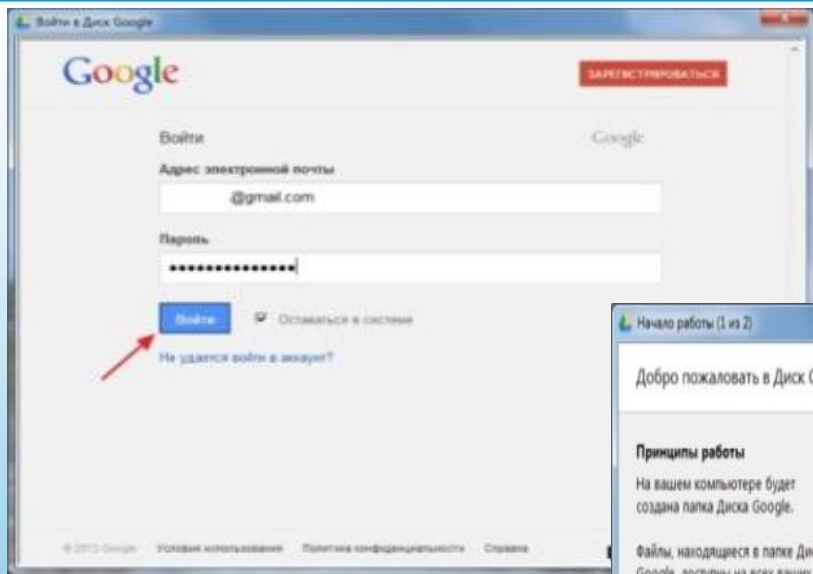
Войти в Диск Google

Google

ЗАРЕГИСТРИРОВАТЬСЯ

Войти

Google

Адрес электронной почты

@gmail.com

Пароль

••••••••••••••

Войти

Оставаться в системе

Не удается войти в аккаунт?

© 2013 Google Условия использования Политика конфиденциальности Справка

Начало работы (1 из 2)

Добро пожаловать в Диск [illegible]

Принципы работы

На вашем компьютере будет создана папка Диска Google.

Файлы, находящиеся в папке Ди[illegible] Google, доступны на всех ваших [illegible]